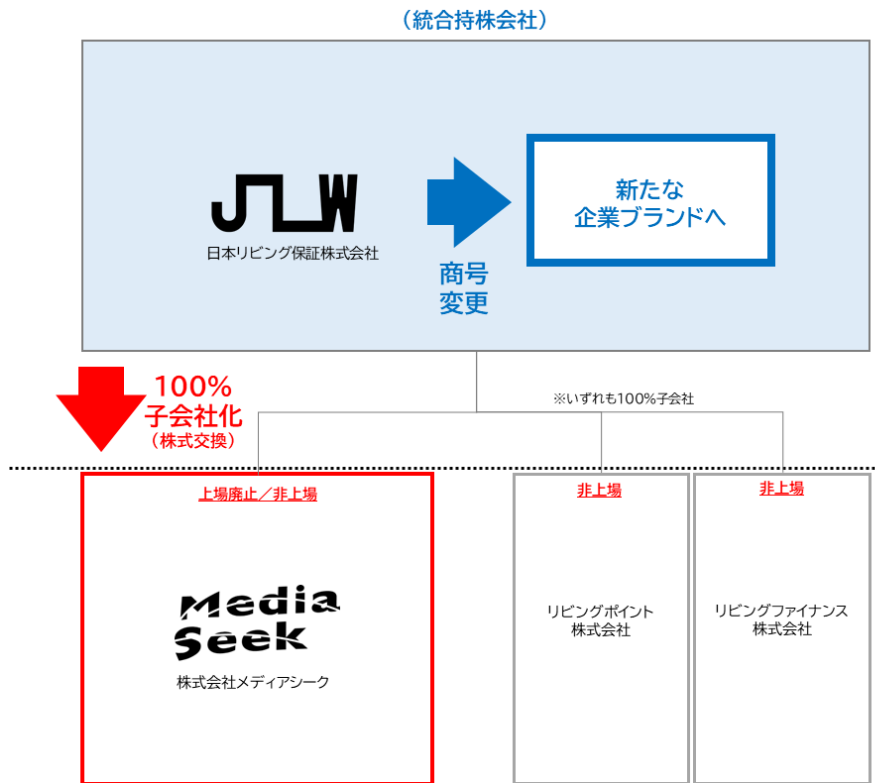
（統合持株会社）

JLW
日本リビング保証株式会社

商号
変更

新たな
企業ブランドへ

100%
子会社化
（株式交換）

※いずれも100%子会社

上場廃止／非上場

Media Seek
株式会社メディアシーク

非上場

リビングポイント
株式会社

非上場

リビングファイナンス
株式会社